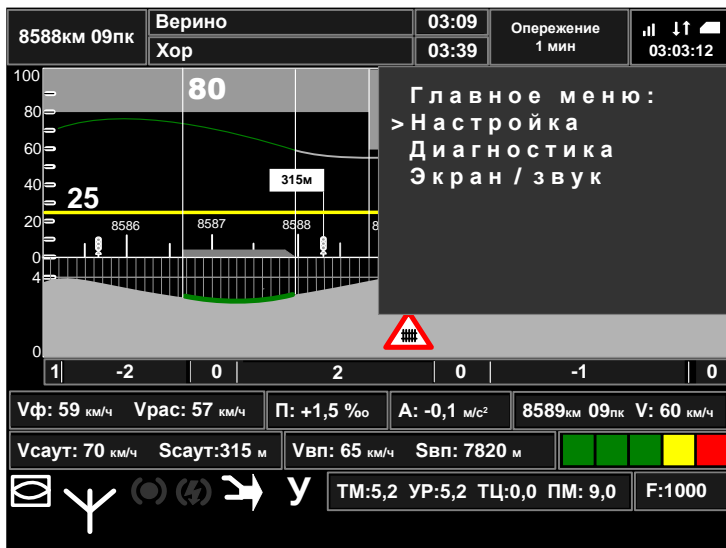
8588км 09пк

Верино 03:09
Хор 03:39

Опережение
1 мин

03:03:12

100
80
60
40
20
0
4
0

80
25
315м
8586
8587
8588

Главное меню:
>Настройка
Диагностика
Экран/звук

1 -2 0 2 0 -1 0

Vф: 59 км/ч
Vрас: 57 км/ч
П: +1,5 ‰
А: -0,1 м/с²
8589км 09пк V: 60 км/ч

Vсаут: 70 км/ч
Sсаут:315 м
Vвп: 65 км/ч
Sвп: 7820 м

У
ТМ:5,2 УР:5,2 ТЦ:0,0 ПМ: 9,0
F:1000